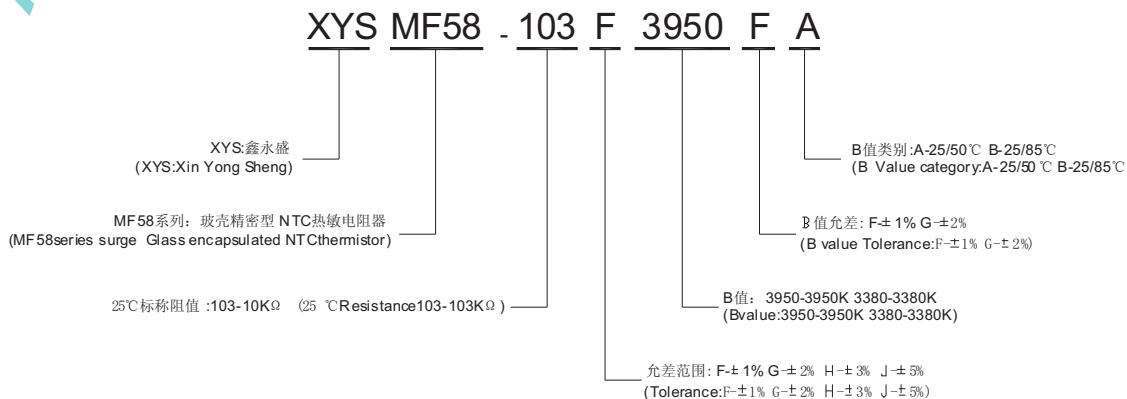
XYS MF58 - 103 F 3950 F A

XYS:鑫永盛
(XYS:Xin Yong Sheng)

MF58系列：玻壳精密型 NTC热敏电阻器
(MF58series surge Glass encapsulated NTCthermistor)

25℃标称阻值 :103-10KΩ (25 ℃Resistance103-103KΩ )

允差范围: F-± 1% G-± 2% H-± 3% J-± 5%
(Tolerance:F-±1% G-± 2% H-± 3% J-± 5%)

B值: 3950-3950K 3380-3380K
(Bvalue:3950-3950K 3380-3380K)

B值允差: F-± 1% G-±2%
(B value Tolerance:F-±1% G-± 2%)

B值类别:A-25/50℃ B-25/85℃
(B Value category:A-25/50 ℃ B-25/85℃